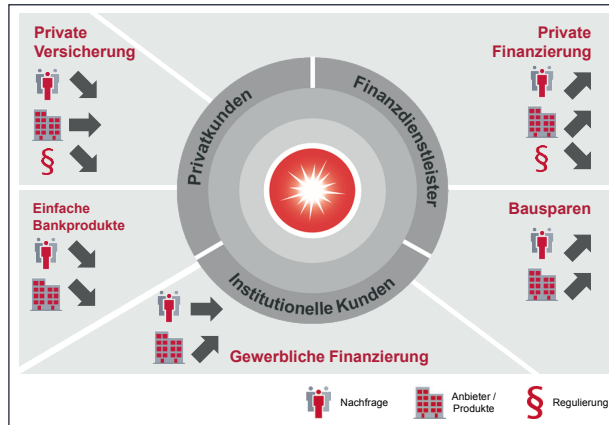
Private Versicherung

§

Private Finanzierung

§

Privatkunden

Finanzdienstleister

Institutionelle Kunden

Einfache Bankprodukte

Bausparen

Gewerbliche Finanzierung

Nachfrage

Anbieter / Produkte

§ Regulierung